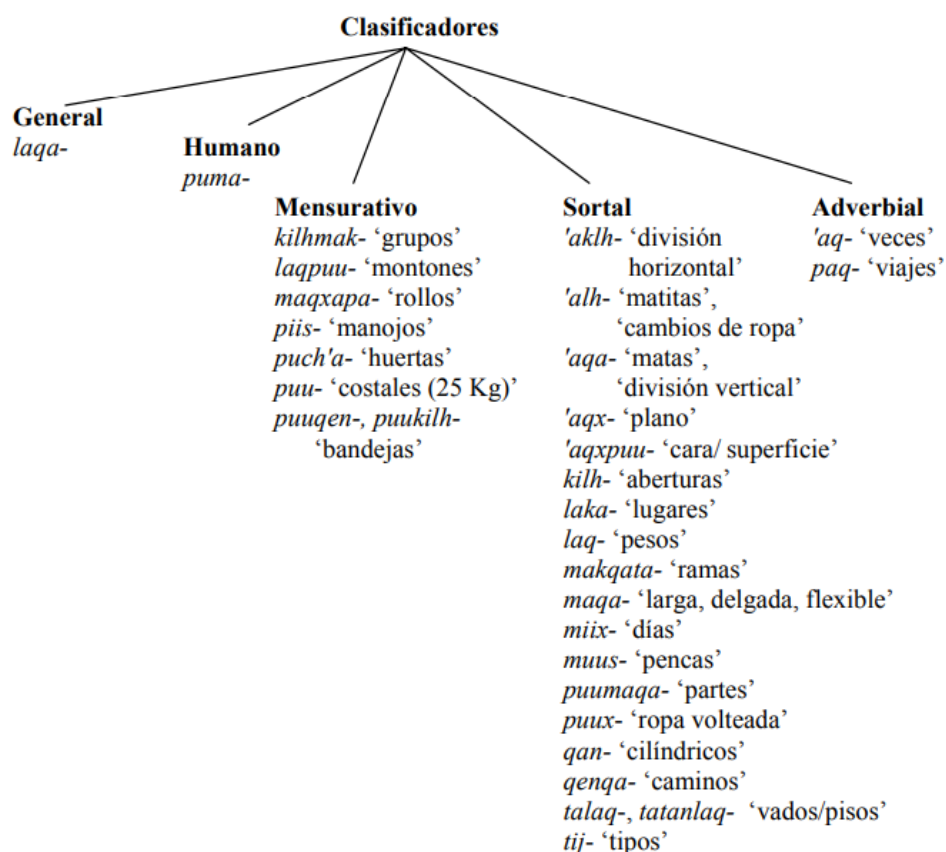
Clasificadores

General
laqa-

Humano
puma-

Mensurativo
kilhmak- 'grupos'
laqpuu- 'montones'
maqxapa- 'rollos'
piis- 'manojos'
puch'a- 'huertas'
puu- 'costales (25 Kg)'
puuqen-, puukilh- 'bandejas'

Sortal
'aklh- 'división horizontal'
'alh- 'matitas', 'cambios de ropa'
'aqa- 'matas', 'división vertical'
'aqx- 'plano'
'aqxpuu- 'cara/ superficie'
kilh- 'aberturas'
laka- 'lugares'
laq- 'pesos'
makqata- 'ramas'
maqa- 'larga, delgada, flexible'
miix- 'días'
muus- 'pencas'
puumaqa- 'partes'
puux- 'ropa volteada'
qan- 'cilíndricos'
qenqa- 'caminos'
talaq-, tatanlaq- 'vados/pisos'
tij- 'tipos'

Adverbial
'aq- 'veces'
paq- 'viajes'